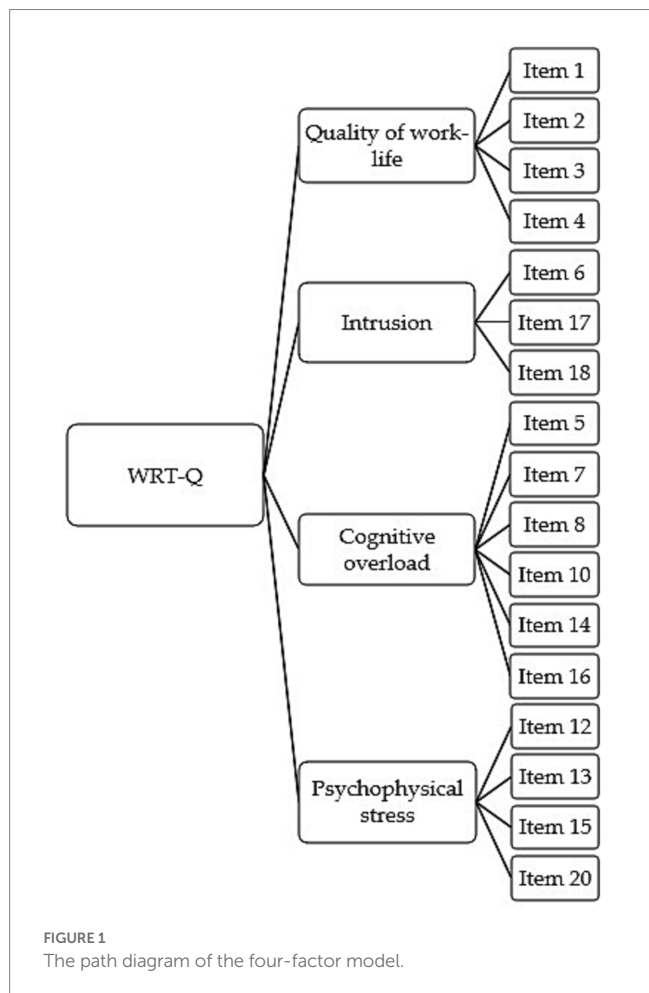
WRT-Q

Quality of work-life

Item 1
Item 2
Item 3
Item 4

Intrusion

Item 6
Item 17
Item 18

Cognitive overload

Item 5
Item 7
Item 8
Item 10
Item 14
Item 16

Psychophysical stress

Item 12
Item 13
Item 15
Item 20

FIGURE 1
The path diagram of the four-factor model.